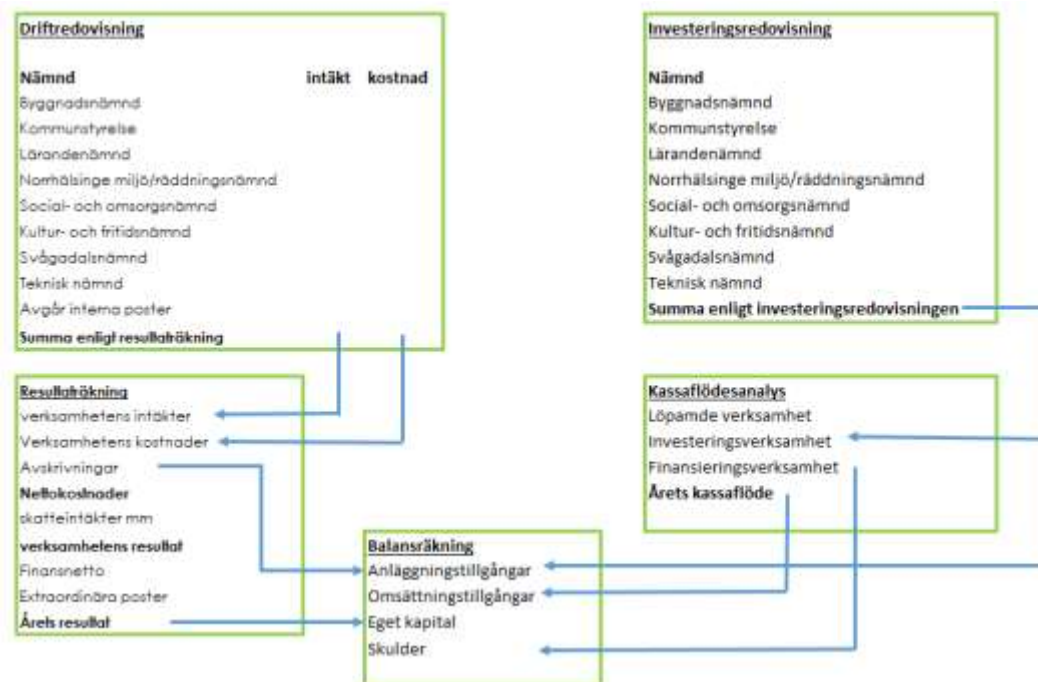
Driftredovisning

Nämnd intäkt kostnad
Byggnadsnämnd
Kommunstyrelse
Lärandenämnd
Norrhälsinge miljö/räddningsnämnd
Social- och omsorgsnämnd
Kultur- och fritidsnämnd
Svågadalsnämnd
Teknisk nämnd
Avgår interna poster
Summa enligt resultaträkning

Investeringsredovisning

Nämnd
Byggnadsnämnd
Kommunstyrelse
Lärandenämnd
Norrhälsinge miljö/räddningsnämnd
Social- och omsorgsnämnd
Kultur- och fritidsnämnd
Svågadalsnämnd
Teknisk nämnd
Summa enligt investeringsredovisningen

Resultaträkning
verksamhetens intäkter
Verksamhetens kostnader
Avskrivningar
Nettokostnader
skatteintäkter mm
verksamhetens resultat
Finansnetto
Extraordinära poster
Årets resultat

Kassaflödesanalys
Löpande verksamhet
Investeringsverksamhet
Finansieringsverksamhet
Årets kassaflöde

Balansräkning
Anläggningstillgångar
Omsättningstillgångar
Eget kapital
Skulder